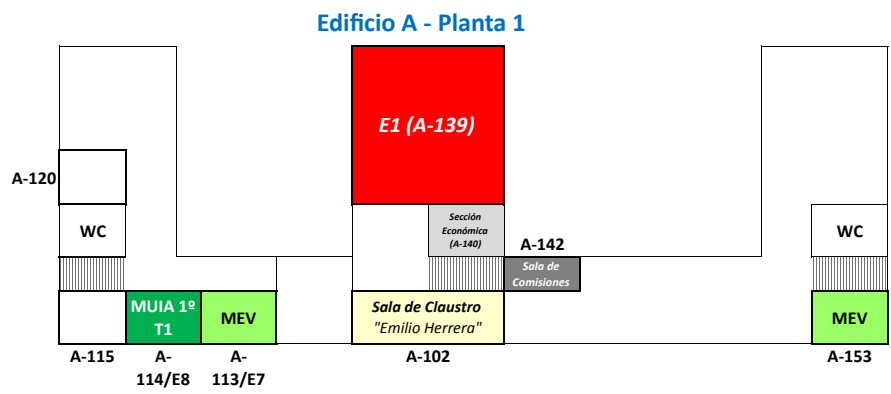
Edificio A - Planta 1

E1 (A-139)

A-120

WC

Sección Económica (A-140)

A-142

Sala de Comisiones

WC

MUIA 1º T1

MEV

Sala de Claustro "Emilio Herrera"

MEV

A-115

A-114/E8

A-113/E7

A-102

A-153